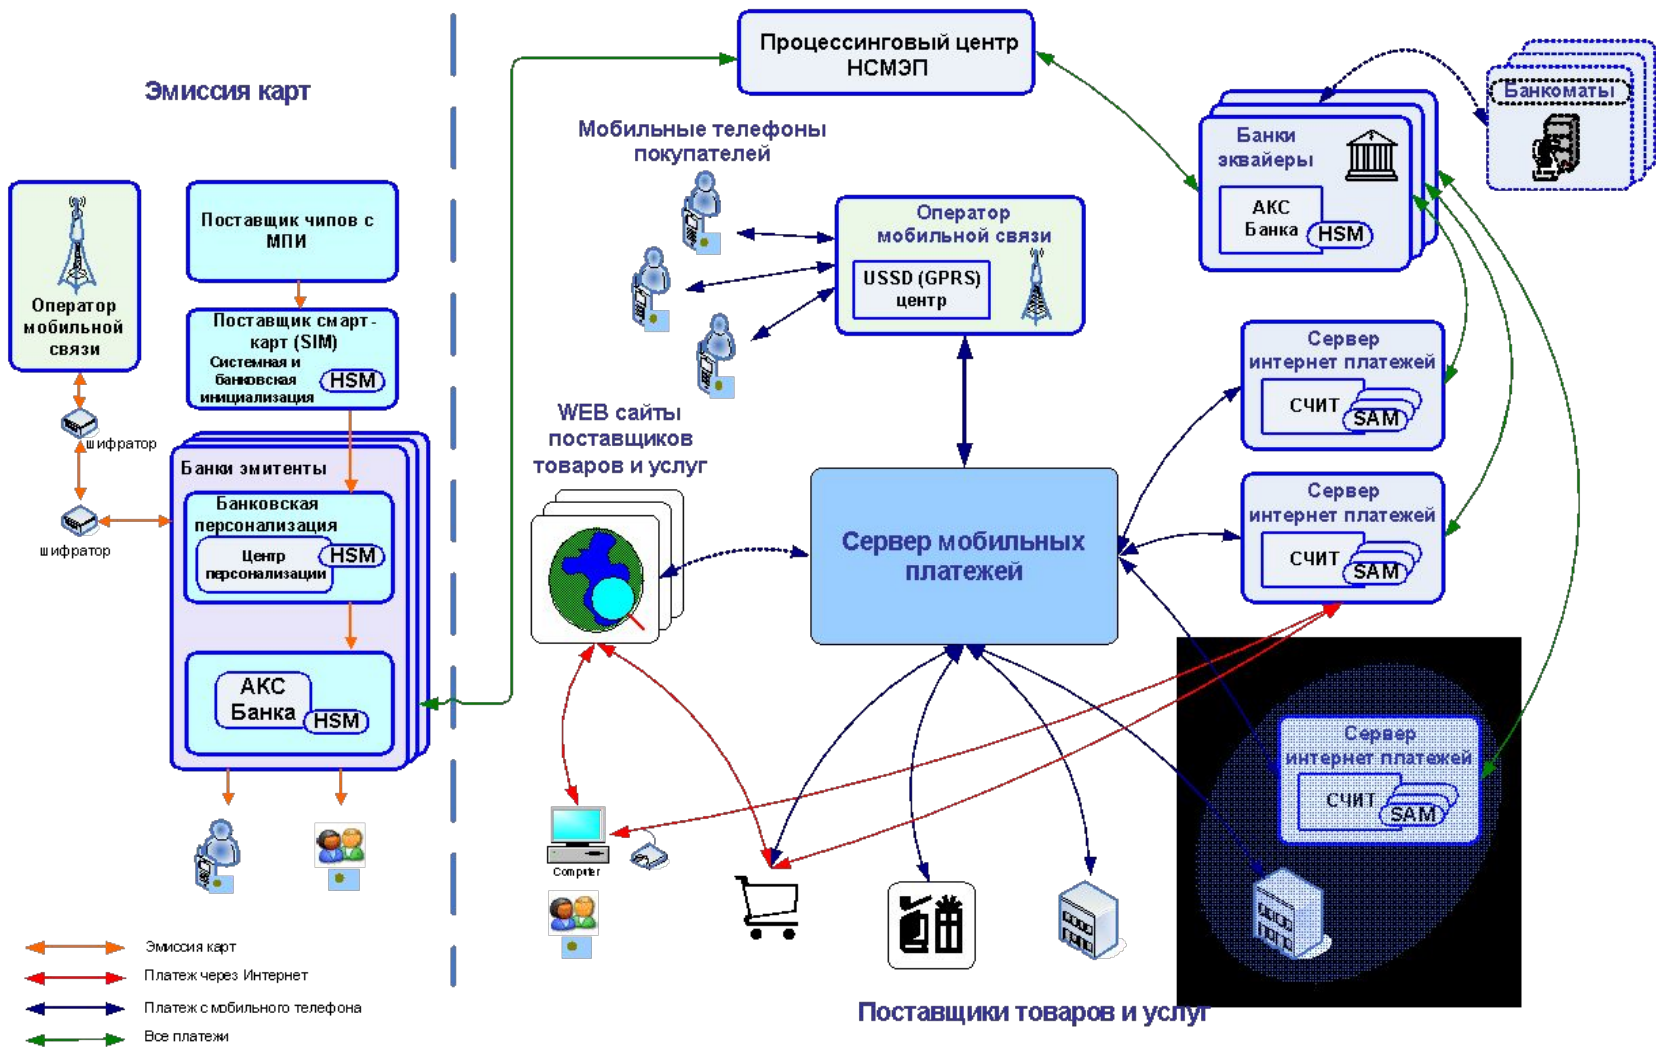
Эмиссия карт

Оператор мобильной связи

Поставщик чипов с МПИ

Поставщик смарт-карт (SIM)
Системная и банковская инициализация
HSM

шифратор

шифратор

Банки эмитенты

Банковская персонализация
Центр персонализации
HSM

АКС Банка
HSM

Процессинговый центр НСМЭП

Мобильные телефоны покупателей

Оператор мобильной связи
USSD (GPRS) центр

WEB сайты поставщиков товаров и услуг

Сервер мобильных платежей

Банки эквайеры
АКС Банка
HSM

Банкоматы

Сервер интернет платежей
СЧИТ
SAM

Сервер интернет платежей
СЧИТ
SAM

Сервер интернет платежей
СЧИТ
SAM

Computer

Эмиссия карт
Платеж через Интернет
Платеж с мобильного телефона
Все платежи

Поставщики товаров и услуг